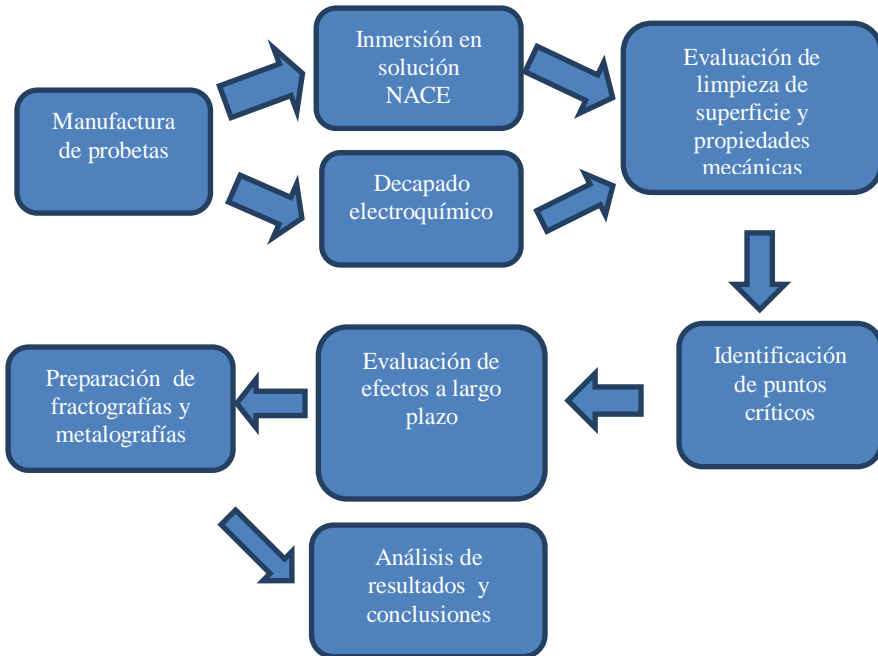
Manufactura de probetas

Inmersión en solución NACE

Decapado electroquímico

Evaluación de limpieza de superficie y propiedades mecánicas

Identificación de puntos críticos

Evaluación de efectos a largo plazo

Preparación de fractografías y metalografías

Análisis de resultados y conclusiones